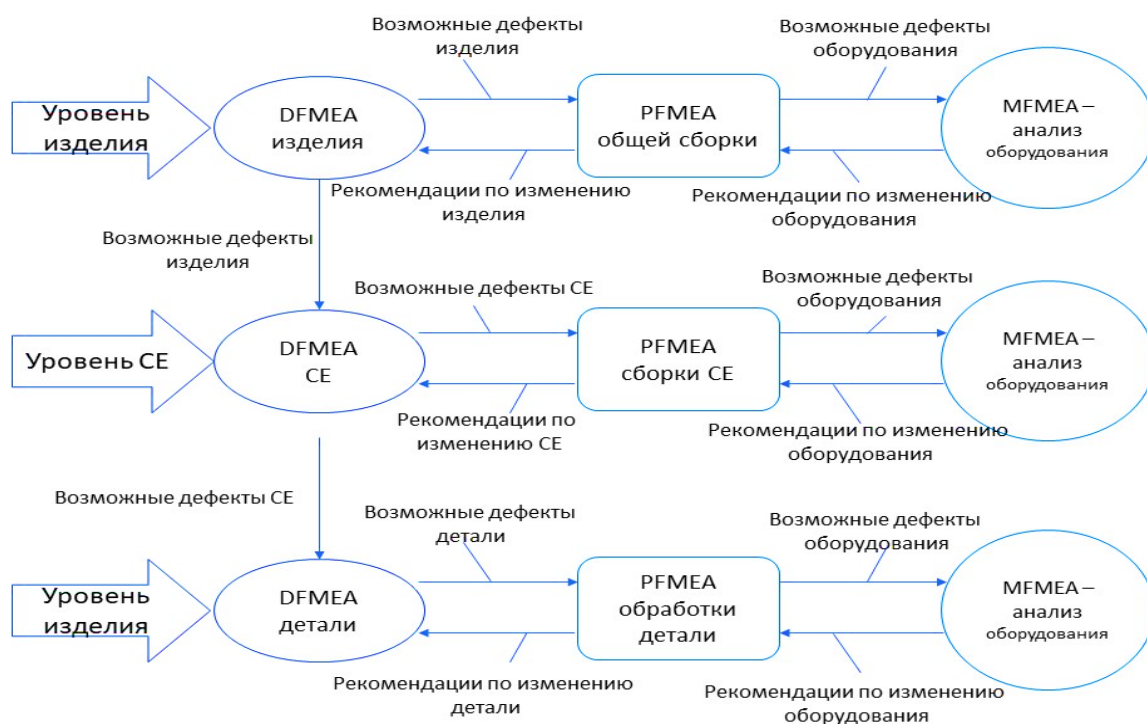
Возможные дефекты изделия

Возможные дефекты оборудования

Уровень изделия

DFMEA изделия

PFMEA общей сборки

MFMEA – анализ оборудования

Рекомендации по изменению изделия

Рекомендации по изменению оборудования

Возможные дефекты изделия

Возможные дефекты СЕ

Возможные дефекты оборудования

Уровень СЕ

DFMEA СЕ

PFMEA сборки СЕ

MFMEA – анализ оборудования

Рекомендации по изменению СЕ

Рекомендации по изменению оборудования

Возможные дефекты СЕ

Возможные дефекты детали

Возможные дефекты оборудования

Уровень изделия

DFMEA детали

PFMEA обработки детали

MFMEA – анализ оборудования

Рекомендации по изменению детали

Рекомендации по изменению оборудования